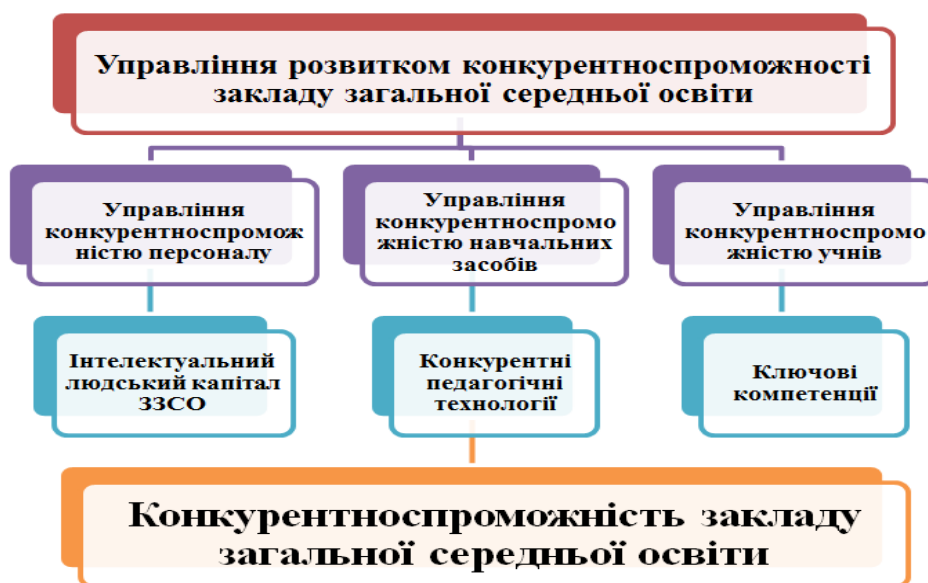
Управління розвитком конкурентноспроможності закладу загальної середньої освіти

Управління конкурентноспроможністю персоналу

Управління конкурентноспроможністю навчальних засобів

Управління конкурентноспроможністю учнів

Інтелектуальний людський капітал ЗЗСО

Конкурентні педагогічні технології

Ключові компетенції

Конкурентноспроможність закладу загальної середньої освіти